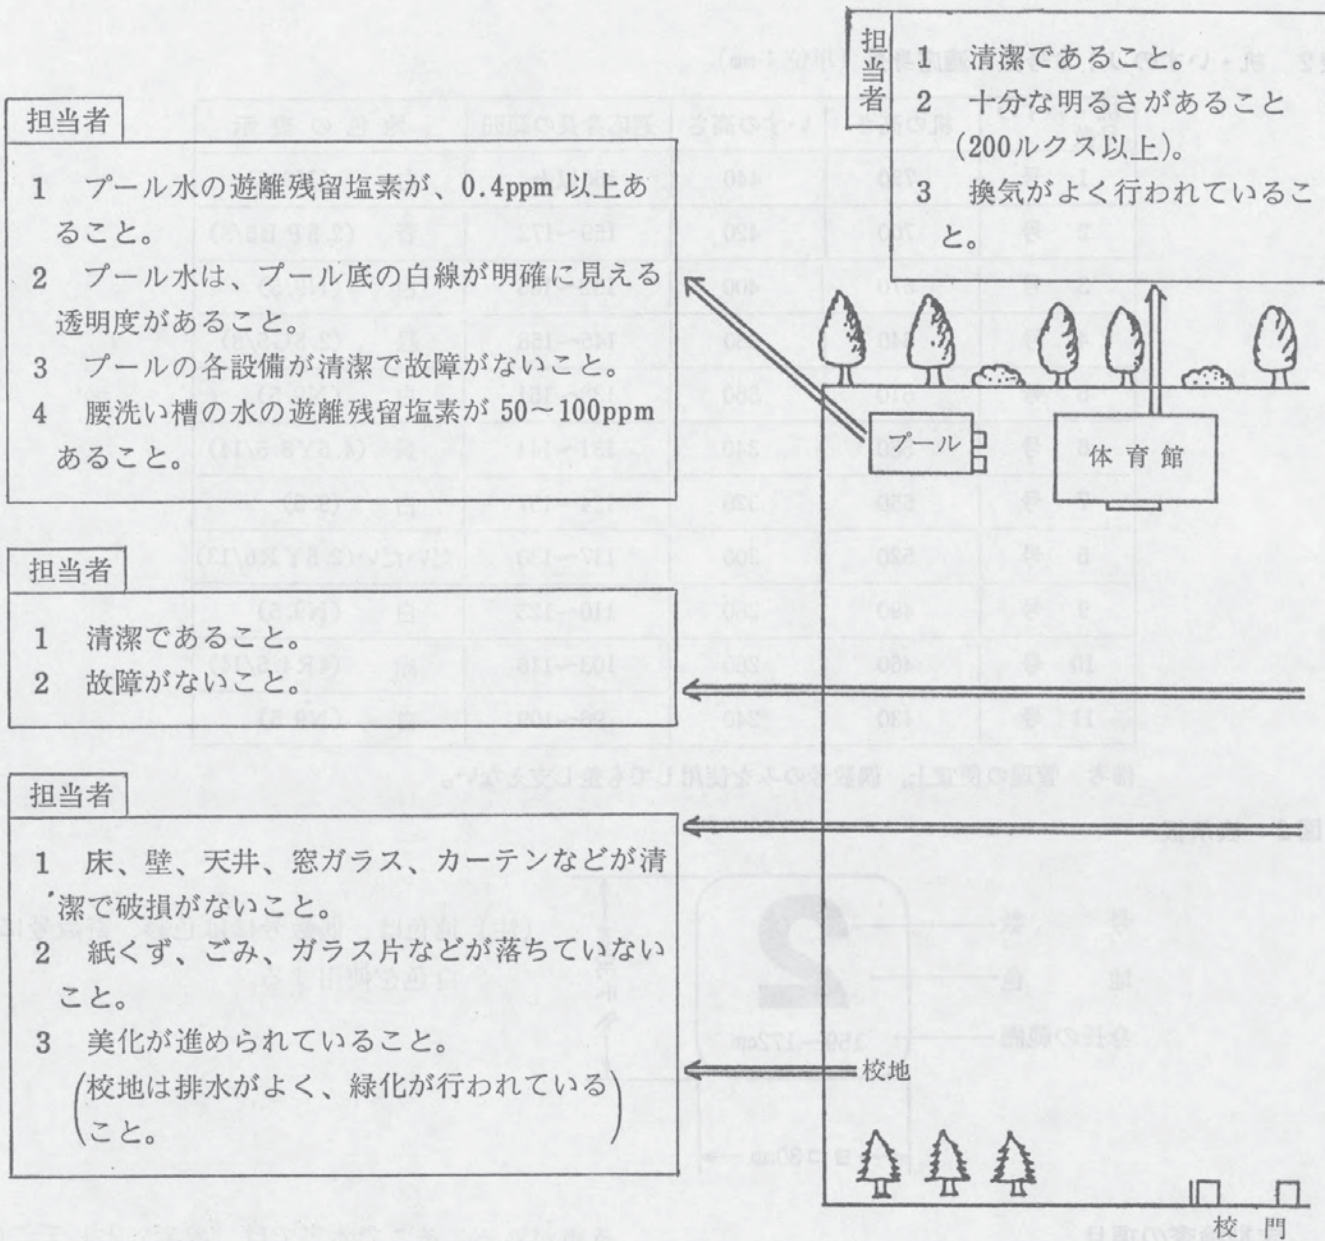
担当者

1　清潔であること。
2　十分な明るさがあること（200ルクス以上）。
3　換気がよく行われていること。

担当者

1　プール水の遊離残留塩素が、0.4ppm 以上あること。
2　プール水は、プール底の白線が明確に見える透明度があること。
3　プールの各設備が清潔で故障がないこと。
4　腰洗い槽の水の遊離残留塩素が 50～100ppm あること。

プール

体育館

担当者

1　清潔であること。
2　故障がないこと。

担当者

1　床、壁、天井、窓ガラス、カーテンなどが清潔で破損がないこと。
2　紙くず、ごみ、ガラス片などが落ちていないこと。
3　美化が進められていること。
（校地は排水がよく、緑化が行われていること。）

校地

校門